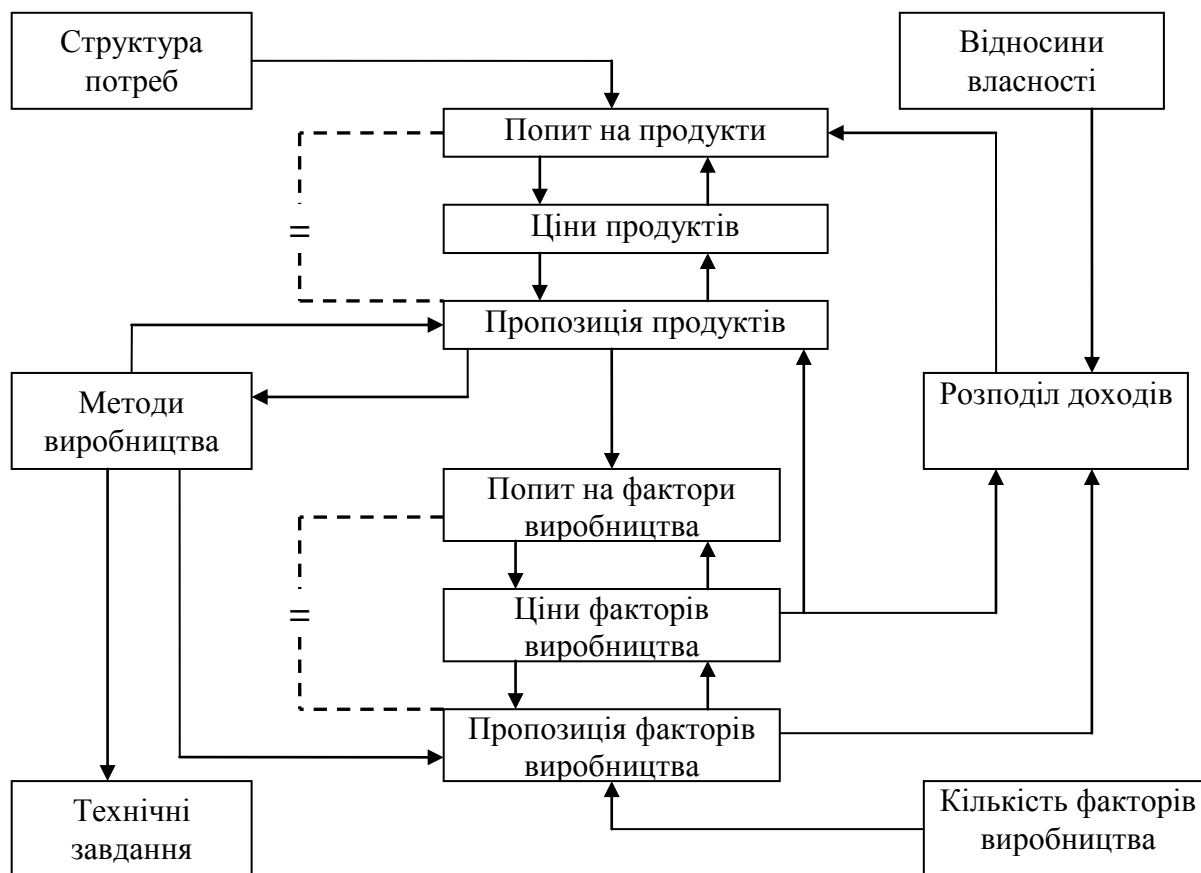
Структура потреб

Відносини власності

Попит на продукти

=

Ціни продуктів

Пропозиція продуктів

Методи виробництва

Розподіл доходів

Попит на фактори виробництва

=

Ціни факторів виробництва

Пропозиція факторів виробництва

Технічні завдання

Кількість факторів виробництва